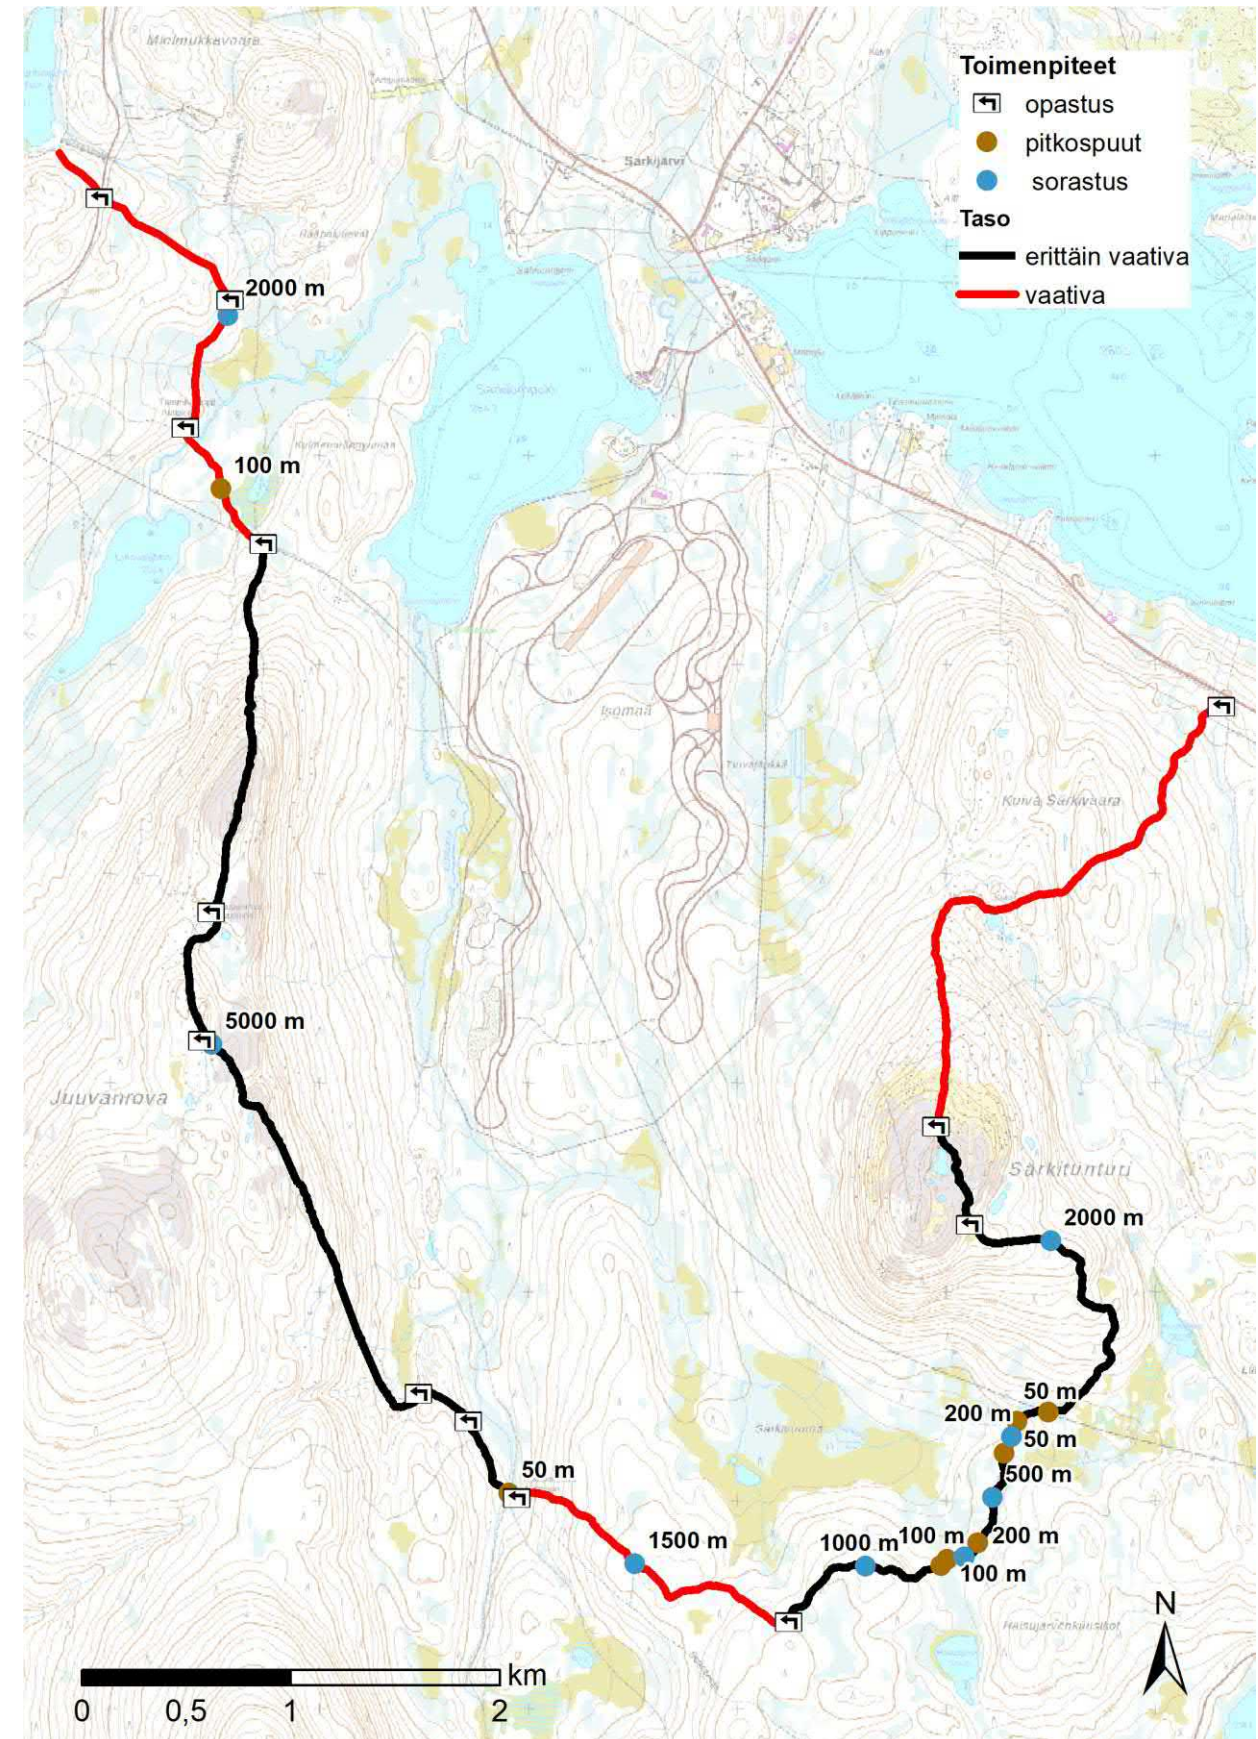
Toimenpiteet
opastus
pitkospuut
sorastus
Taso
erittäin vaativa
vaativa

Mielmukkavaara
Sarkijärvi
Isomaa
Kuiva Sarkivaara
Juuvanrova
Särkitunturi

2000 m
100 m
5000 m
50 m
1500 m
1000 m
100 m
100 m
200 m
500 m
50 m
200 m
50 m
2000 m

N

0 0,5 1 2 km